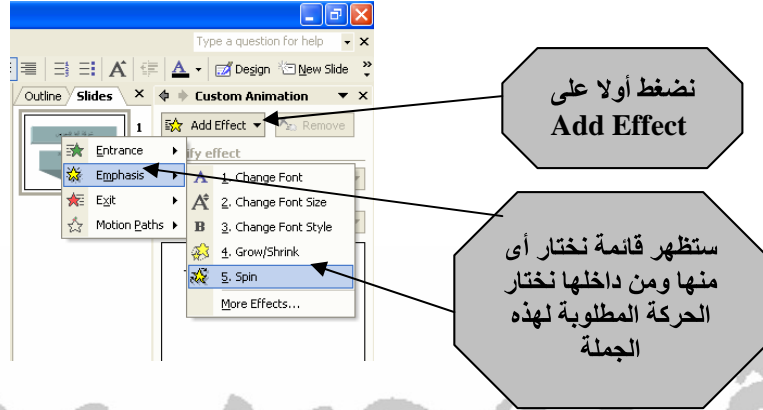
Type a question for help

Design New Slide

Outline Slides ×

Custom Animation

1

Add Effect ▾ Remove

ify effect

Entrance

Emphasis

Exit

Motion Paths

A 1. Change Font

A 2. Change Font Size

B 3. Change Font Style

4. Grow/Shrink

5. Spin

More Effects...

نضغط أولا على
Add Effect

ستظهر قائمة نختار أى منها ومن داخلها نختار الحركة المطلوبة لهذه الجملة